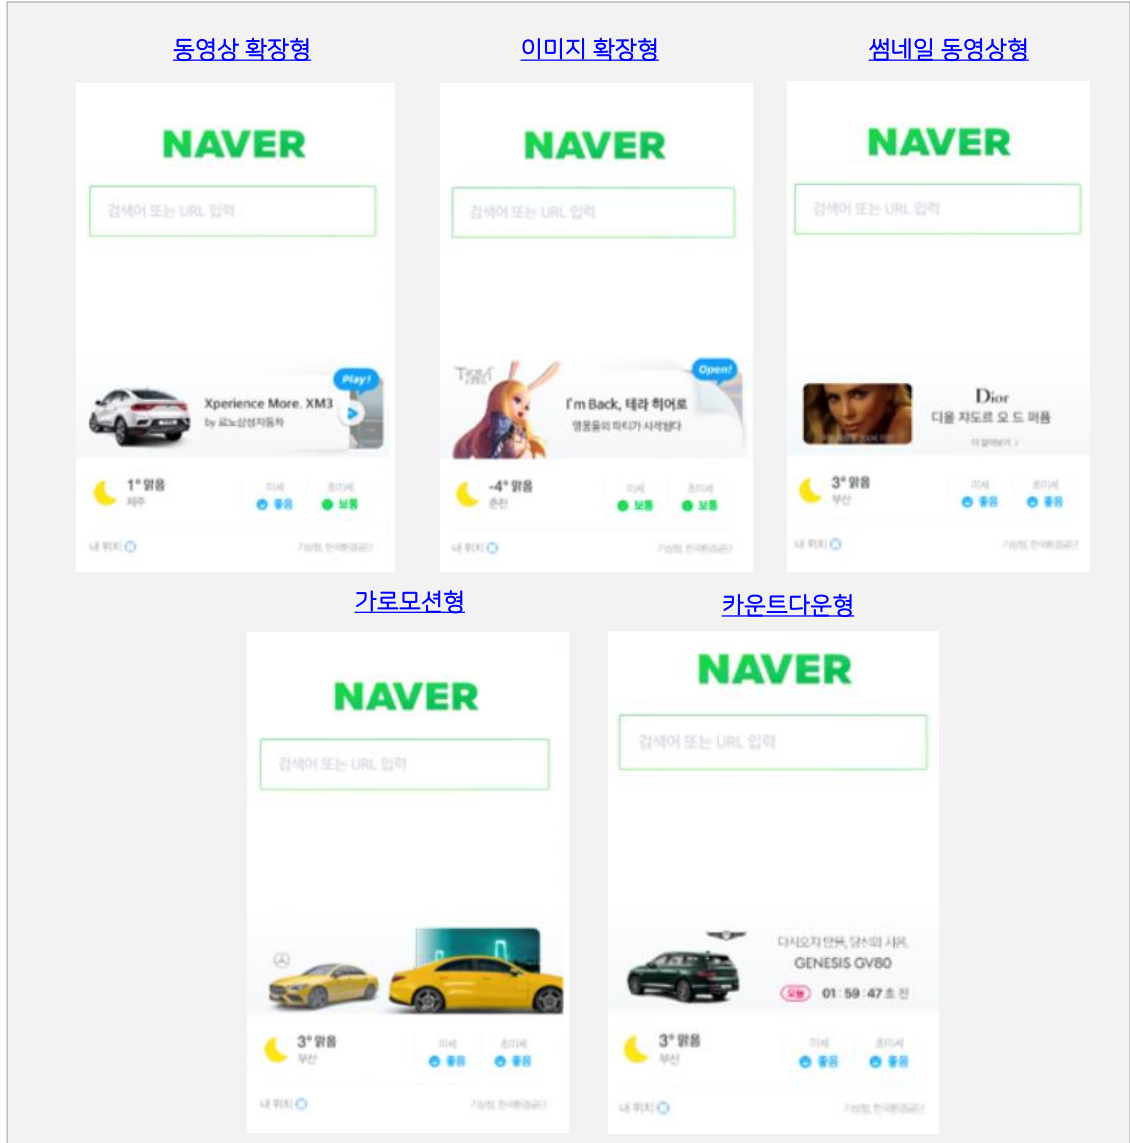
동영상 확장형

NAVER

검색어 또는 URL 입력

Play!

Xperience More. XM3

by 르노삼성자동차

1° 맑음

제주

미세

좋음

초미세

보통

내 위치

기상청, 한국환경공단

이미지 확장형

NAVER

검색어 또는 URL 입력

Open!

I'm Back, 테라 히어로

영웅들의 파티가 시작된다

-4° 맑음

춘천

미세

보통

초미세

보통

내 위치

기상청, 한국환경공단

썸네일 동영상형

NAVER

검색어 또는 URL 입력

Dior

디올 자도르 오 드 퍼퓸

더 알아보기 >

3° 맑음

부산

미세

좋음

초미세

좋음

내 위치

기상청, 한국환경공단

가로모션형

NAVER

검색어 또는 URL 입력

3° 맑음

부산

미세

좋음

초미세

좋음

내 위치

기상청, 한국환경공단

카운트다운형

NAVER

검색어 또는 URL 입력

다시오지 않을, 당신의 시작.

GENESIS GV80

오늘 01 : 59 : 47 초 전

3° 맑음

부산

미세

좋음

초미세

좋음

내 위치

기상청, 한국환경공단